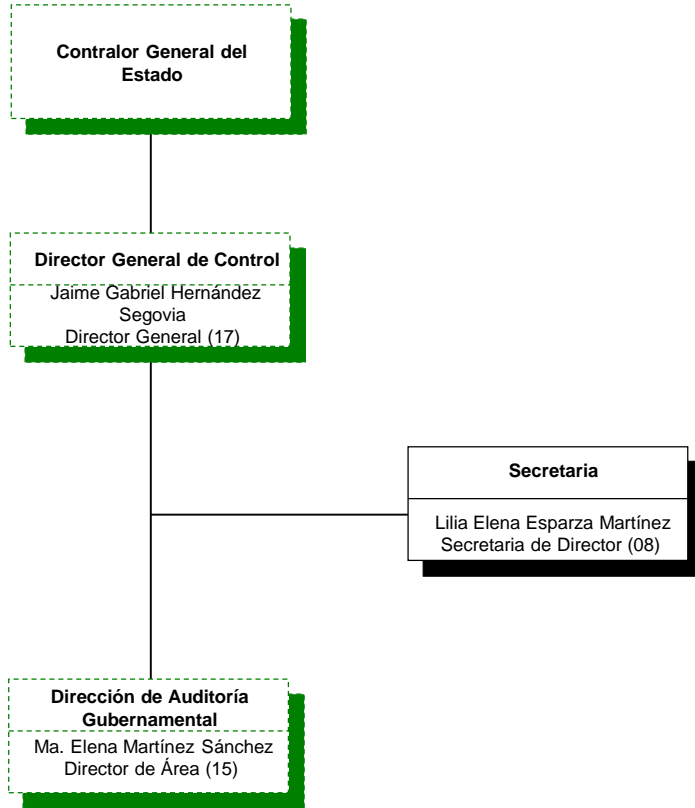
Contralor General del Estado

Director General de Control

Jaime Gabriel Hernández Segovia
Director General (17)

Secretaria

Lilia Elena Esparza Martínez
Secretaria de Director (08)

Dirección de Auditoría Gubernamental

Ma. Elena Martínez Sánchez
Director de Área (15)